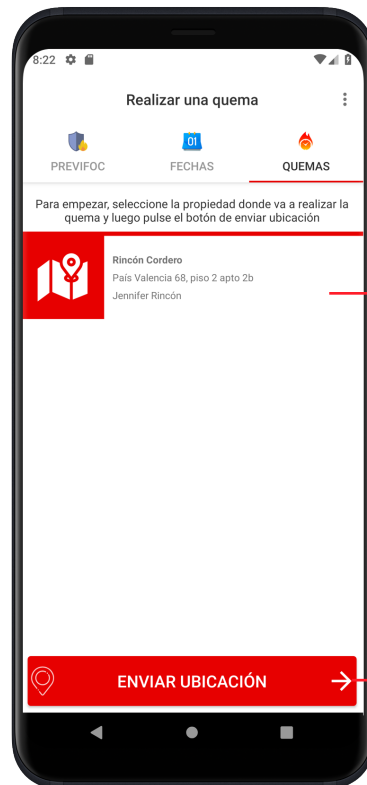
8:22

Realizar una quema

PREVIFOC

01
FECHAS

QUEMAS

Para empezar, seleccione la propiedad donde va a realizar la quema y luego pulse el botón de enviar ubicación

Rincón Cordero
País Valencia 68, piso 2 apto 2b
Jennifer Rincón

ENVIAR UBICACIÓN